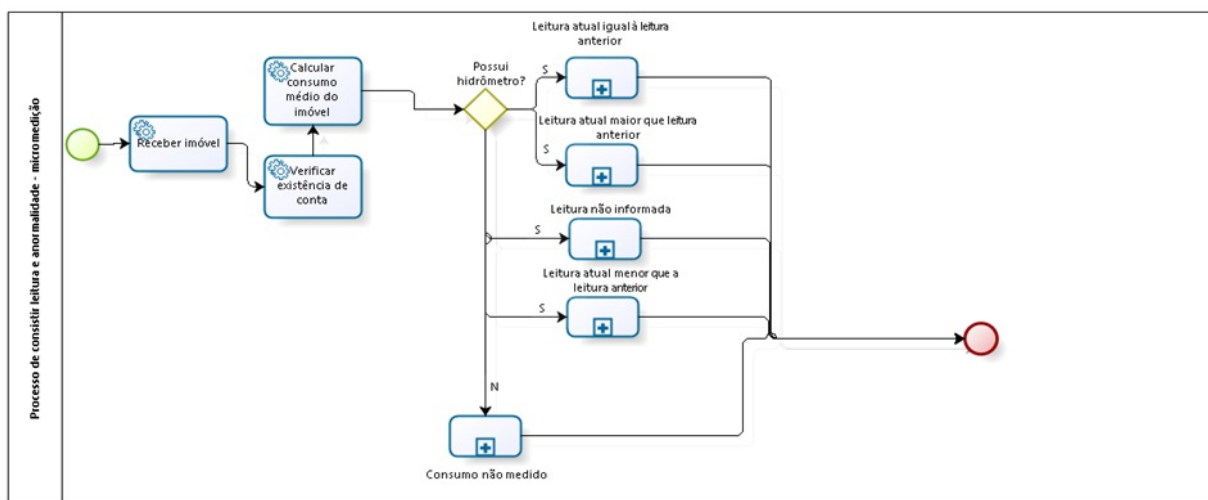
Processo de consistir leitura e anormalidade - micromedição

Receber imóvel

Verificar existência de conta

Calcular consumo médio do imóvel

Possui hidrômetro?

S

Leitura atual igual à leitura anterior

S

Leitura atual maior que leitura anterior

S

Leitura não informada

S

Leitura atual menor que a leitura anterior

N

Consumo não medido